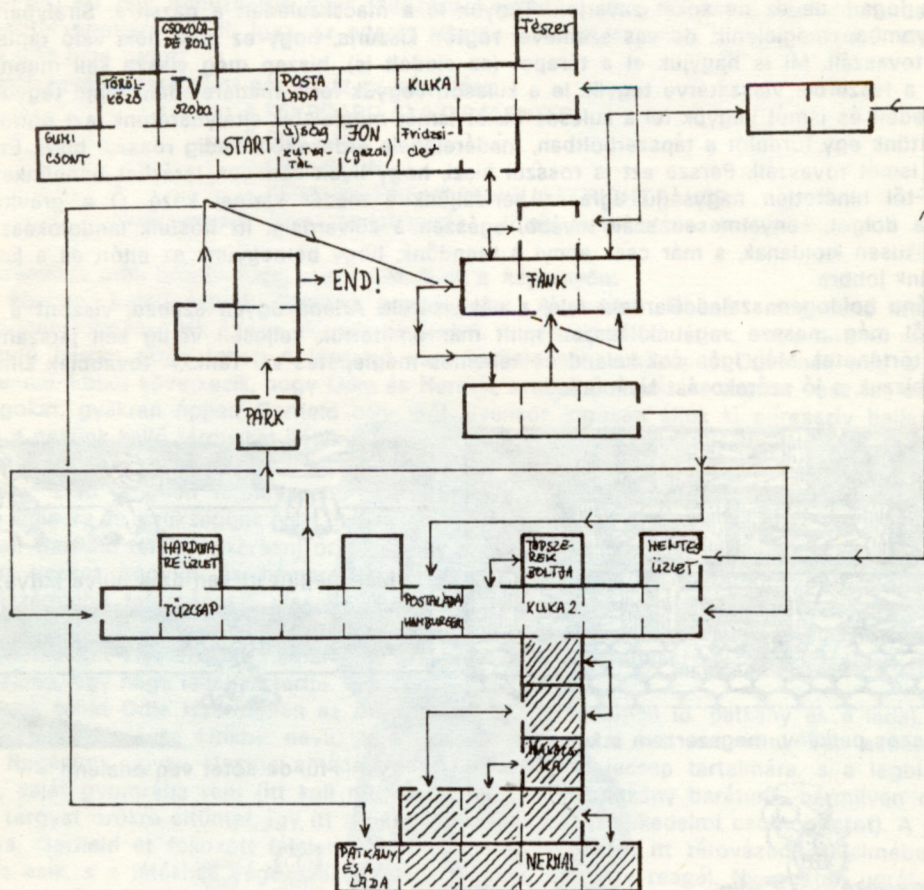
CSOKOLÁDÉ BOLT
TÉSZTA
TÖRÖLKÖZŐ
TV SZOBA
POSTALÁDA
KUKA
GUMICSONT
START
SÜLT ÖSSZEG KUTYATÁL
JON (gazdi)
Fridzsider
END!
TANK
PARK
HARDWARE ÜZLET
TŰZCSAP
POSTALÁDA HAMBURGER
TOPSZEREK BOLTJA
KUKA 2.
HENTES ÜZLET
MACSKA
PATKÁNY ÉS A LÁDA
NERMAL